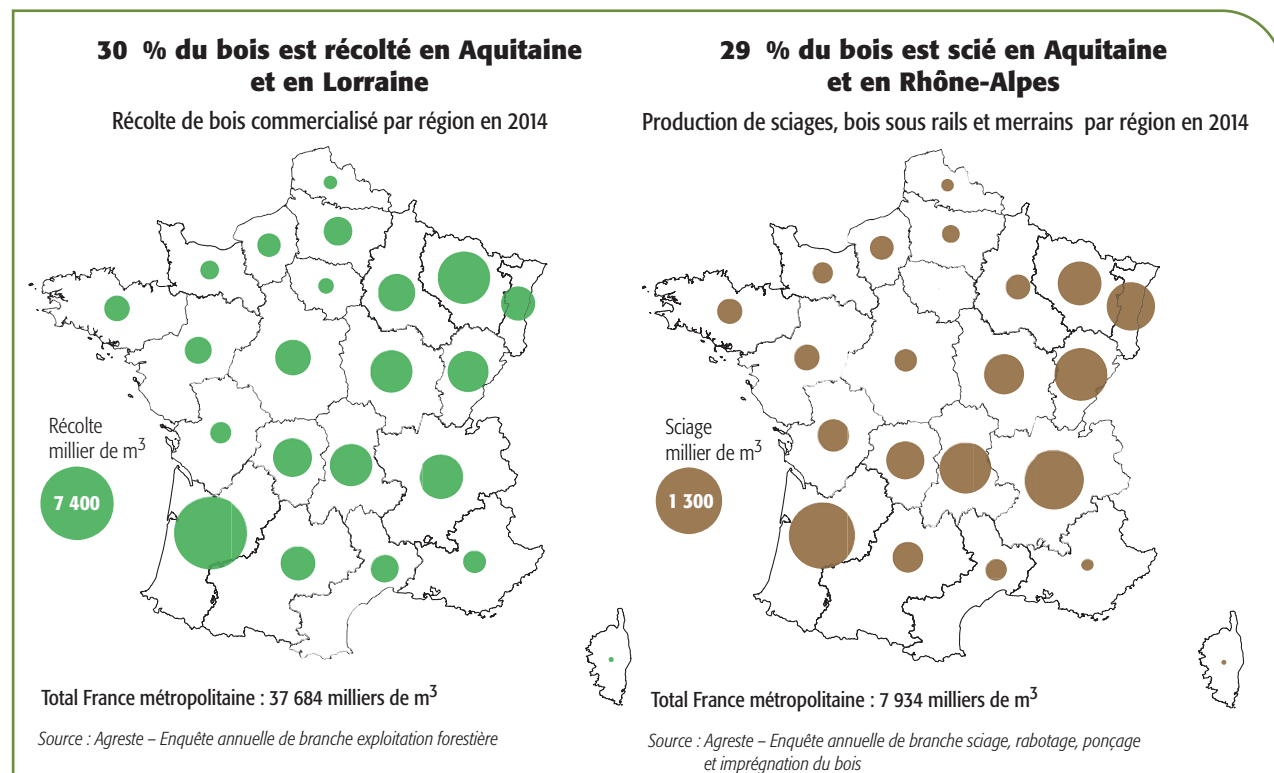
30 % du bois est récolté en Aquitaine et en Lorraine

Récolte de bois commercialisé par région en 2014

Récolte millier de $m^3$

7 400

Total France métropolitaine : 37 684 milliers de $m^3$

Source : Agreste – Enquête annuelle de branche exploitation forestière

29 % du bois est scié en Aquitaine et en Rhône-Alpes

Production de sciages, bois sous rails et merrains par région en 2014

Sciage millier de $m^3$

1 300

Total France métropolitaine : 7 934 milliers de $m^3$

Source : Agreste – Enquête annuelle de branche sciage, rabotage, ponçage et imprégnation du bois